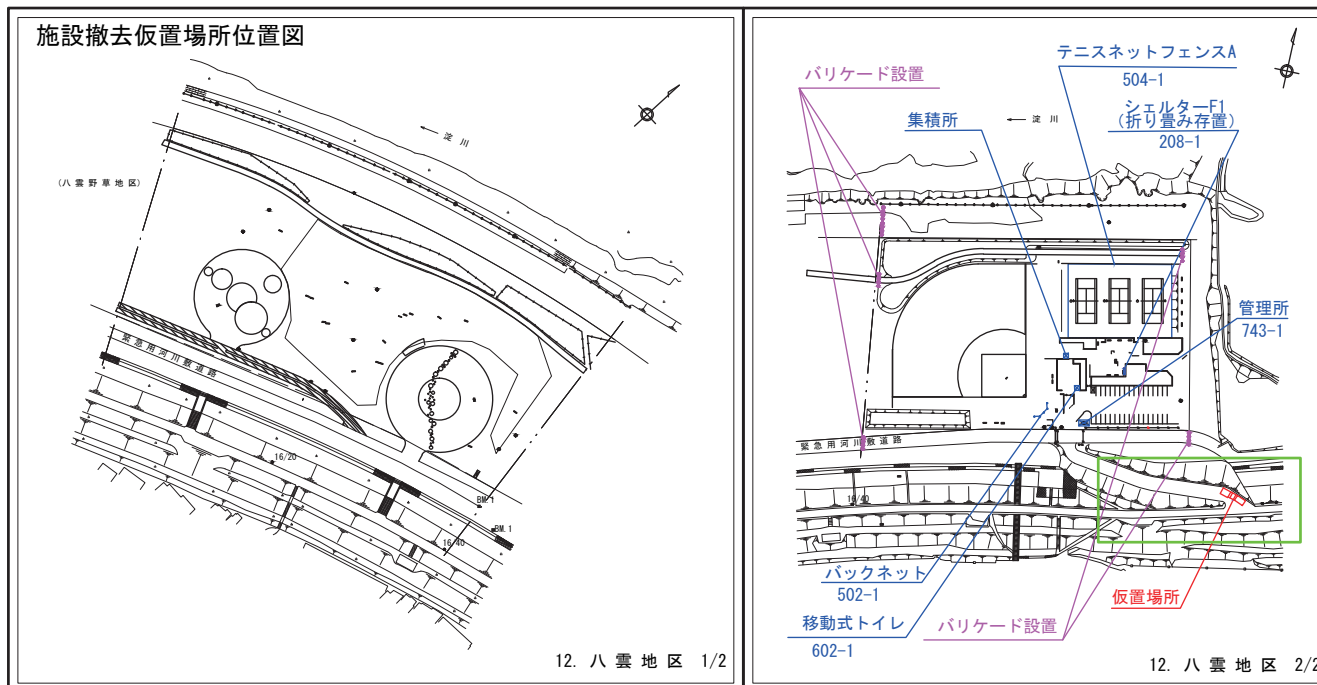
施設撤去仮置場所位置図

淀川

(八雲野草地区)

緊急用河川敷道路

16/20

BM.1

BM.1

16/40

12. 八雲地区 1/2

バリケード設置

テニスネットフェンスA
504-1

集積所

淀川

シェルターF1
(折り畳み存置)
208-1

管理所
743-1

緊急用河川敷道路

16/40

バックネット
502-1

移動式トイレ
602-1

バリケード設置

仮置場所

12. 八雲地区 2/2